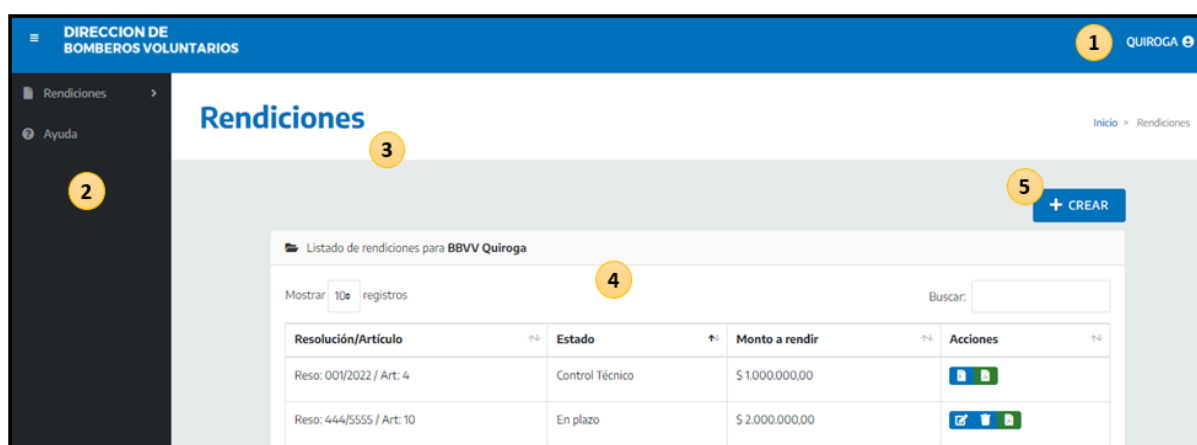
≡ DIRECCION DE BOMBEROS VOLUNTARIOS

1 QUIROGA

Rendiciones >

Ayuda

2

Rendiciones

3

Inicio > Rendiciones

5

+ CREAR

Listado de rendiciones para **BBVV Quiroga**

4

Mostrar 10 registros

Buscar:

| Resolución/Artículo | Estado | Monto a rendir | Acciones |
|---|---|---|---|
| Reso: 001/2022 / Art: 4 | Control Técnico | $ 1.000.000,00 | |
| Reso: 444/5555 / Art: 10 | En plazo | $ 2.000.000,00 | |